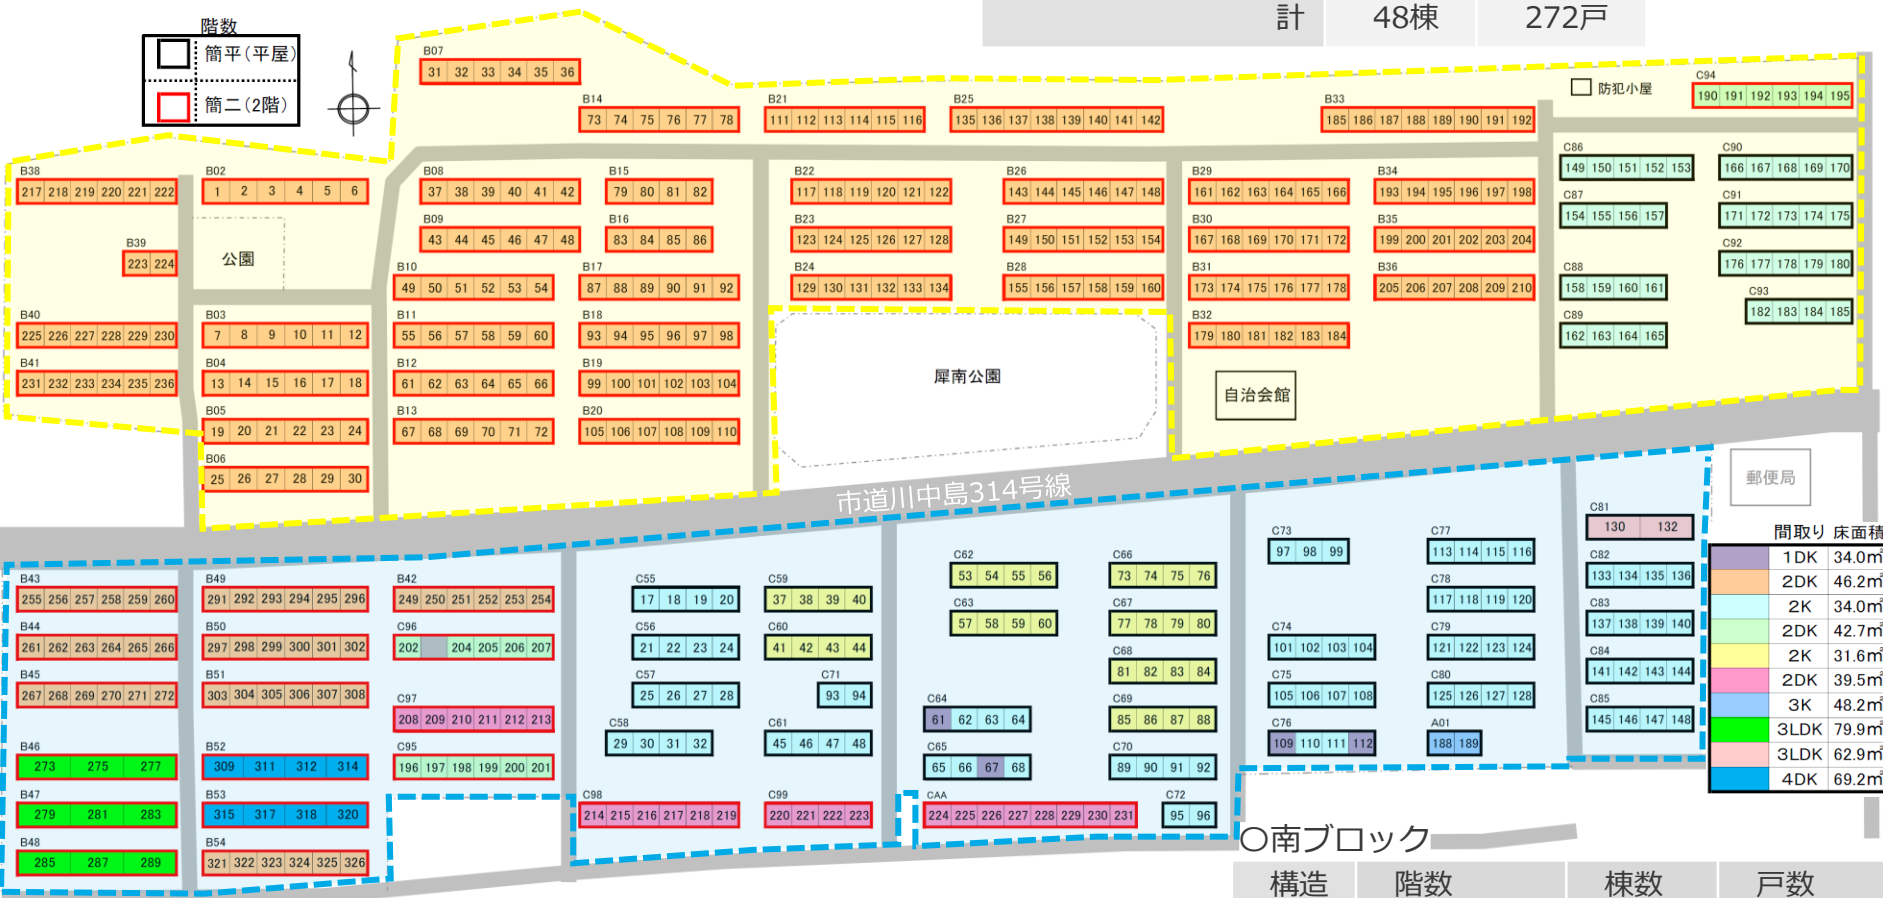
計 48棟 272戸

階数
簡平（平屋）
簡二（2階）

B07
31 32 33 34 35 36

B14
73 74 75 76 77 78

B21
111 112 113 114 115 116

B25
135 136 137 138 139 140 141 142

B33
185 186 187 188 189 190 191 192

防犯小屋

C94
190 191 192 193 194 195

B38
217 218 219 220 221 222

B02
1 2 3 4 5 6

B08
37 38 39 40 41 42

B15
79 80 81 82

B22
117 118 119 120 121 122

B26
143 144 145 146 147 148

B29
161 162 163 164 165 166

B34
193 194 195 196 197 198

C86
149 150 151 152 153

C90
166 167 168 169 170

B09
43 44 45 46 47 48

B16
83 84 85 86

B23
123 124 125 126 127 128

B27
149 150 151 152 153 154

B30
167 168 169 170 171 172

B35
199 200 201 202 203 204

C87
154 155 156 157

C91
171 172 173 174 175

B39
223 224

公園

B10
49 50 51 52 53 54

B17
87 88 89 90 91 92

B24
129 130 131 132 133 134

B28
155 156 157 158 159 160

B31
173 174 175 176 177 178

B36
205 206 207 208 209 210

C92
176 177 178 179 180

C88
158 159 160 161

C93
182 183 184 185

B40
225 226 227 228 229 230

B03
7 8 9 10 11 12

B11
55 56 57 58 59 60

B18
93 94 95 96 97 98

B32
179 180 181 182 183 184

C89
162 163 164 165

B41
231 232 233 234 235 236

B04
13 14 15 16 17 18

B12
61 62 63 64 65 66

B19
99 100 101 102 103 104

犀南公園

自治会館

B05
19 20 21 22 23 24

B13
67 68 69 70 71 72

B20
105 106 107 108 109 110

B06
25 26 27 28 29 30

市道川中島314号線

郵便局

C81
130 132

間取り 床面積

| | 1DK | 34.0m |
|---|---|---|
| | 2DK | 46.2m |
| | 2K | 34.0m |
| | 2DK | 42.7m |
| | 2K | 31.6m |
| | 2DK | 39.5m |
| | 3K | 48.2m |
| | 3LDK | 79.9m |
| | 3LDK | 62.9m |
| | 4DK | 69.2m |

B43
255 256 257 258 259 260

B49
291 292 293 294 295 296

B42
249 250 251 252 253 254

C55
17 18 19 20

C59
37 38 39 40

C62
53 54 55 56

C66
73 74 75 76

C73
97 98 99

C77
113 114 115 116

C82
133 134 135 136

B44
261 262 263 264 265 266

B50
297 298 299 300 301 302

C96
202 204 205 206 207

C56
21 22 23 24

C60
41 42 43 44

C63
57 58 59 60

C67
77 78 79 80

C78
117 118 119 120

C83
137 138 139 140

C74
101 102 103 104

C79
121 122 123 124

C68
81 82 83 84

C84
141 142 143 144

B45
267 268 269 270 271 272

B51
303 304 305 306 307 308

C57
25 26 27 28

C71
93 94

C75
105 106 107 108

C80
125 126 127 128

C97
208 209 210 211 212 213

C64
61 62 63 64

C69
85 86 87 88

C85
145 146 147 148

C58
29 30 31 32

C61
45 46 47 48

C76
109 110 111 112

A01
188 189

B46
273 275 277

B52
309 311 312 314

C95
196 197 198 199 200 201

C65
65 66 67 68

C70
89 90 91 92

B47
279 281 283

B53
315 317 318 320

C98
214 215 216 217 218 219

C99
220 221 222 223

CAA
224 225 226 227 228 229 230 231

C72
95 96

○南ブロック

B48
285 287 289

B54
321 322 323 324 325 326

構造 階数 棟数 戸数